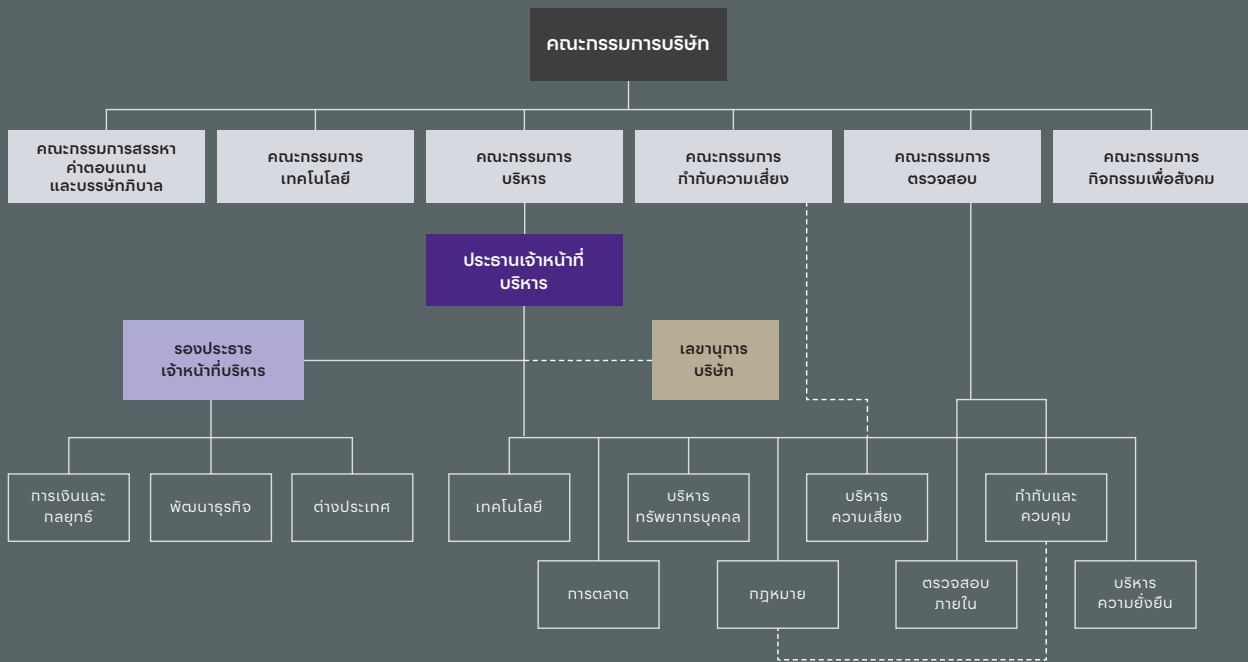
คณะกรรมการบริษัท

คณะกรรมการสรรหา ค่าตอบแทน และบรรษัทภิบาล

คณะกรรมการ เทคโนโลยี

คณะกรรมการ บริหาร

คณะกรรมการ กำกับความเสี่ยง

คณะกรรมการ ตรวจสอบ

คณะกรรมการ กิจกรรมเพื่อสังคม

ประธานเจ้าหน้าที่ บริหาร

รองประธาน เจ้าหน้าที่บริหาร

เลขานุการ บริษัท

การเงินและ กลยุทธ์

พัฒนาธุรกิจ

ต่างประเทศ

เทคโนโลยี

บริหาร ทรัพยากรบุคคล

บริหาร ความเสี่ยง

กำกับและ ควบคุม

การตลาด

กฎหมาย

ตรวจสอบ ภายใน

บริหาร ความยั่งยืน